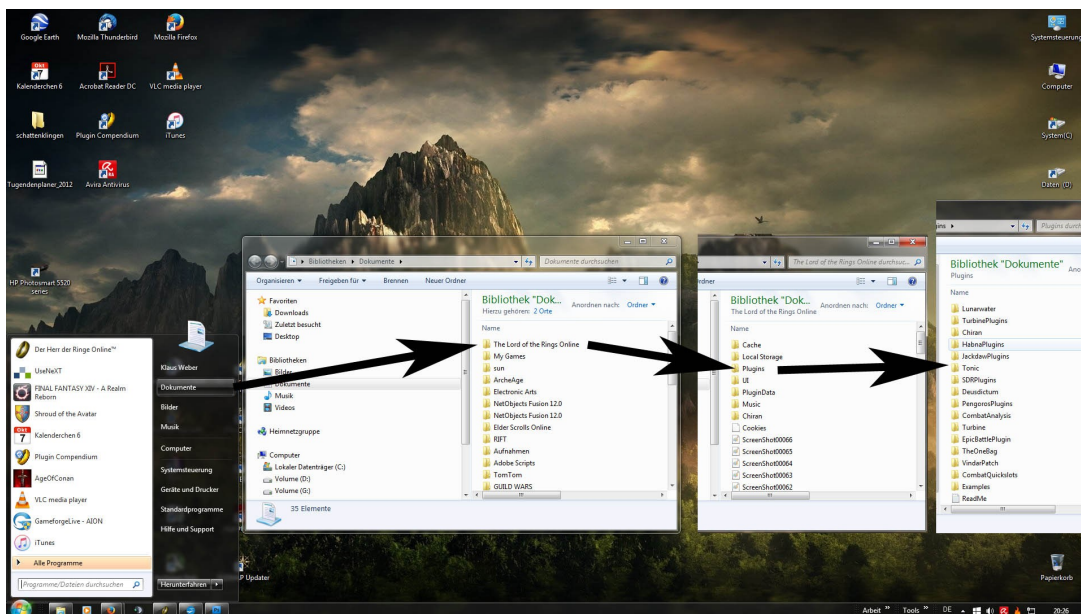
Google Earth
Mozilla Thunderbird
Mozilla Firefox
Kalenderchen 6
Acrobat Reader DC
VLC media player
schattenklingen
Plugin Compendium
iTunes
Tugendenplaner_2012
Avira Antivirus
HP Photosmart 5520 series
Systemsteuerung
Computer
System (C)
Daten (D)
Papierkorb

Der Herr der Ringe Online™
UseNeXT
FINAL FANTASY XIV - A Realm Reborn
Shroud of the Avatar
Kalenderchen 6
Plugin Compendium
AgeOfConan
VLC media player
GameforgeLive - AION
iTunes
Alle Programme
Programme/Dateien durchsuchen

Klaus Weber
Dokumente
Bilder
Musik
Computer
Systemsteuerung
Geräte und Drucker
Standardprogramme
Hilfe und Support
Herunterfahren
P Updater

Bibliotheken ▸ Dokumente ▸
Dokumente durchsuchen
Organisieren ▾ Freigeben für ▾ Brennen Neuer Ordner
Favoriten
Downloads
Zuletzt besucht
Desktop
Bibliotheken
Bilder
Dokumente
Musik
Videos
Heimnetzgruppe
Computer
Lokaler Datenträger (C:)
Volume (D:)
Volume (G:)
Bibliothek "Dok...
Hierzu gehören: 2 Orte
Anordnen nach: Ordner ▾
Name
The Lord of the Rings Online
My Games
sun
ArcheAge
Electronic Arts
NetObjects Fusion 12.0
NetObjects Fusion 12.0
Elder Scrolls Online
RIFT
Aufnahmen
Adobe Scripts
TomTom
GUILD WARS
35 Elemente

rdner
The Lord of the Rings Online durchsuc...
Bibliothek "Dok...
The Lord of the Rings Online
Anordnen nach: Ordner ▾
Name
Cache
Local Storage
Plugins
UI
PluginData
Music
Chiran
Cookies
ScreenShot00066
ScreenShot00065
ScreenShot00064
ScreenShot00063
ScreenShot00062

ins ▸
Plugins durch
Bibliothek "Dokumente"
Plugins
Ano
Name
Lunarwater
TurbinePlugins
Chiran
HabnaPlugins
JackdawPlugins
Tonic
SDRPlugins
Deusdictum
PengorosPlugins
CombatAnalysis
Turbine
EpicBattlePlugin
TheOneBag
VindarPatch
CombatQuickslots
Examples
ReadMe

Arbeit » Tools » DE 20:26